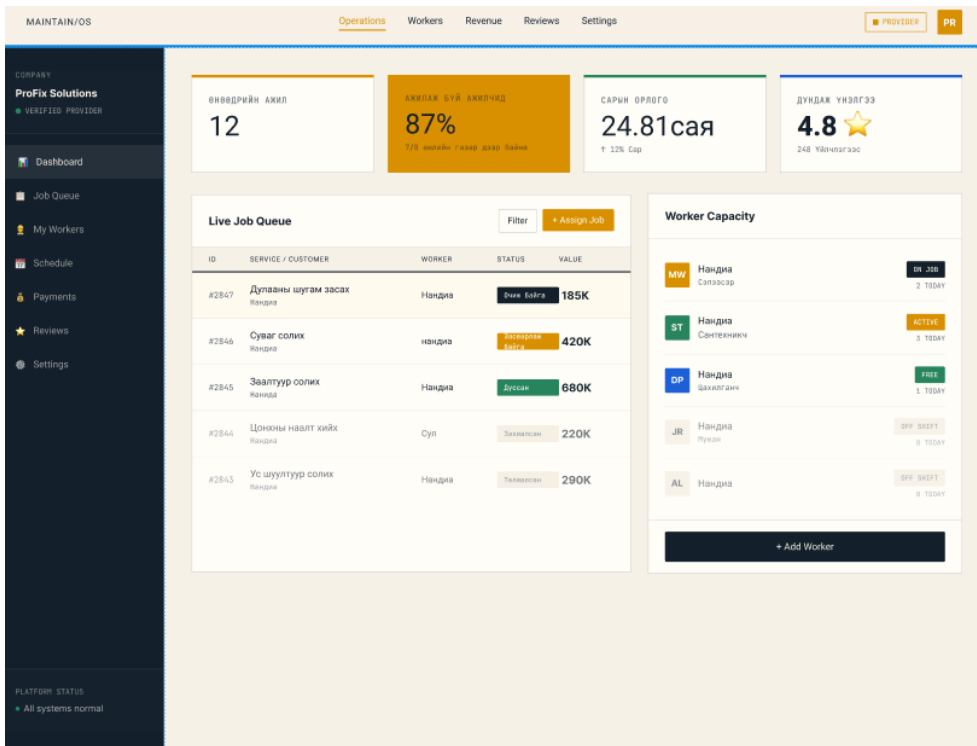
MAINTAIN/OS

Operations Workers Revenue Reviews Settings

■ PROVIDER PR

COMPANY
ProFix Solutions
● VERIFIED PROVIDER

Dashboard
Job Queue
My Workers
Schedule
Payments
Reviews
Settings

PLATFORM STATUS
● All systems normal

ӨНӨӨДРИЙН АЖИЛ
12

АЖИЛЛАЖ БУЙ АЖИЛЧИД
87%
7/8 ажилчин газар дээр байна

САРЫН ОРЛОГО
24.81сая
↑ 12% Сар

ДУНДАЖ ҮНЭЛГЭЭ
4.8 ⭐
248 Үйлчлүүлэгч

Live Job Queue
Filter + Assign Job

| ID | SERVICE / CUSTOMER | WORKER | STATUS | VALUE |
|---|---|---|---|---|
| #2847 | Дулааны шугам засах Нандиа | Нандиа | Очих Байгаа | 185K |
| #2846 | Суваг солих Нандиа | нандиа | Засварлаж Байгаа | 420K |
| #2845 | Заалтуур солих Нанида | Нандиа | Дуусан | 680K |
| #2844 | Цонхны наалт хийх Нандиа | Сул | Захиалсан | 220K |
| #2843 | Ус шуултуур солих Нандиа | Нандиа | Төлөвлсөн | 290K |

Worker Capacity

MW Нандиа Сапасвар ON JOB 2 TODAY
ST Нандиа Сантехникч ACTIVE 3 TODAY
DP Нандиа Цахилгаанч FREE 1 TODAY
JR Нандиа Мукан OFF SHIFT 0 TODAY
AL Нандиа OFF SHIFT 0 TODAY

+ Add Worker